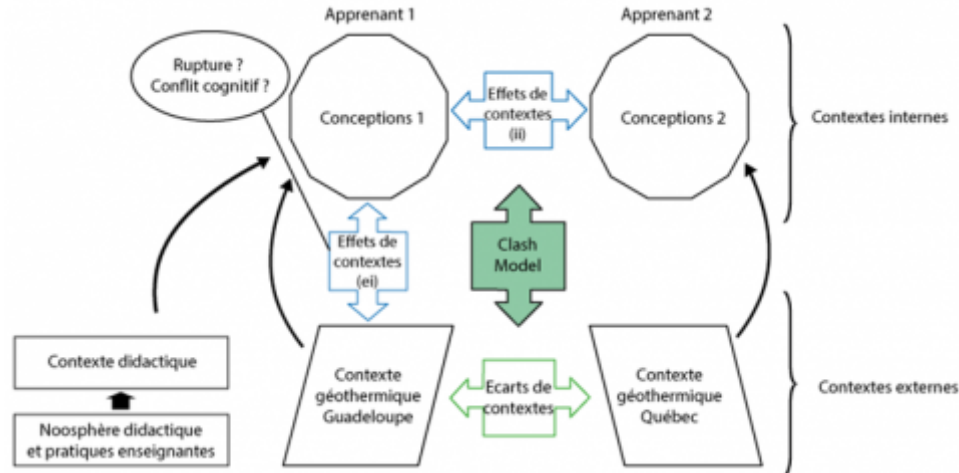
Apprenant 1

Apprenant 2

Rupture ?
Conflit cognitif ?

Conceptions 1

Effets de contextes (ii)

Conceptions 2

Contextes internes

Effets de contextes (ei)

Clash Model

Contexte didactique

Noosphère didactique et pratiques enseignantes

Contexte géothermique Guadeloupe

Ecarts de contextes

Contexte géothermique Québec

Contextes externes